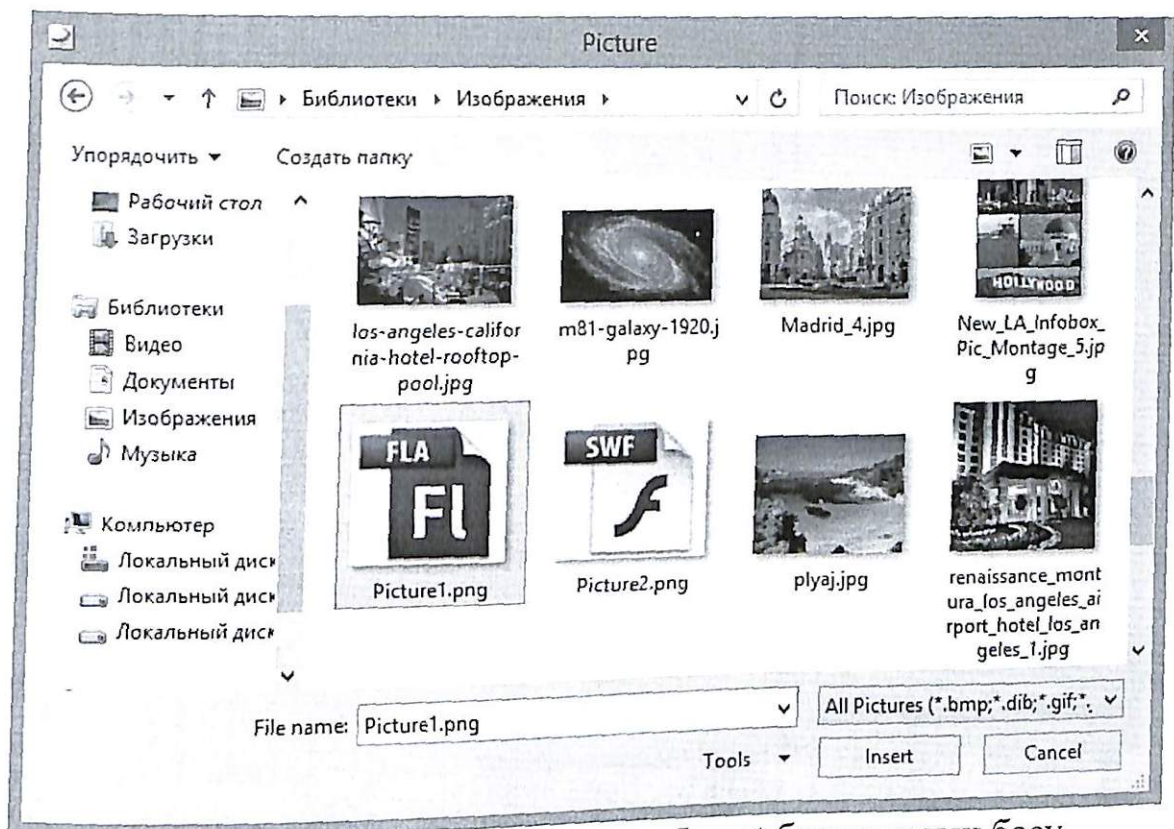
Picture

Библиотеки ▸ Изображения ▸

Поиск: Изображения

Упорядочить ▾ Создать папку

Рабочий стол
Загрузки

Библиотеки
Видео
Документы
Изображения
Музыка

Компьютер
Локальный диск
Локальный диск
Локальный диск

HOLLYWOOD

los-angeles-california-hotel-rooftop-pool.jpg

m81-galaxy-1920.jpg

Madrid_4.jpg

New_LA_Infobox_Pic_Montage_5.jpg

FLA
Fl

Picture1.png

SWF

Picture2.png

plyaj.jpg

renaissance_montura_los_angeles_airport_hotel_los_angeles_1.jpg

File name: Picture1.png

All Pictures (*.bmp;*.dib;*.gif;*.

Tools ▾

Insert

Cancel